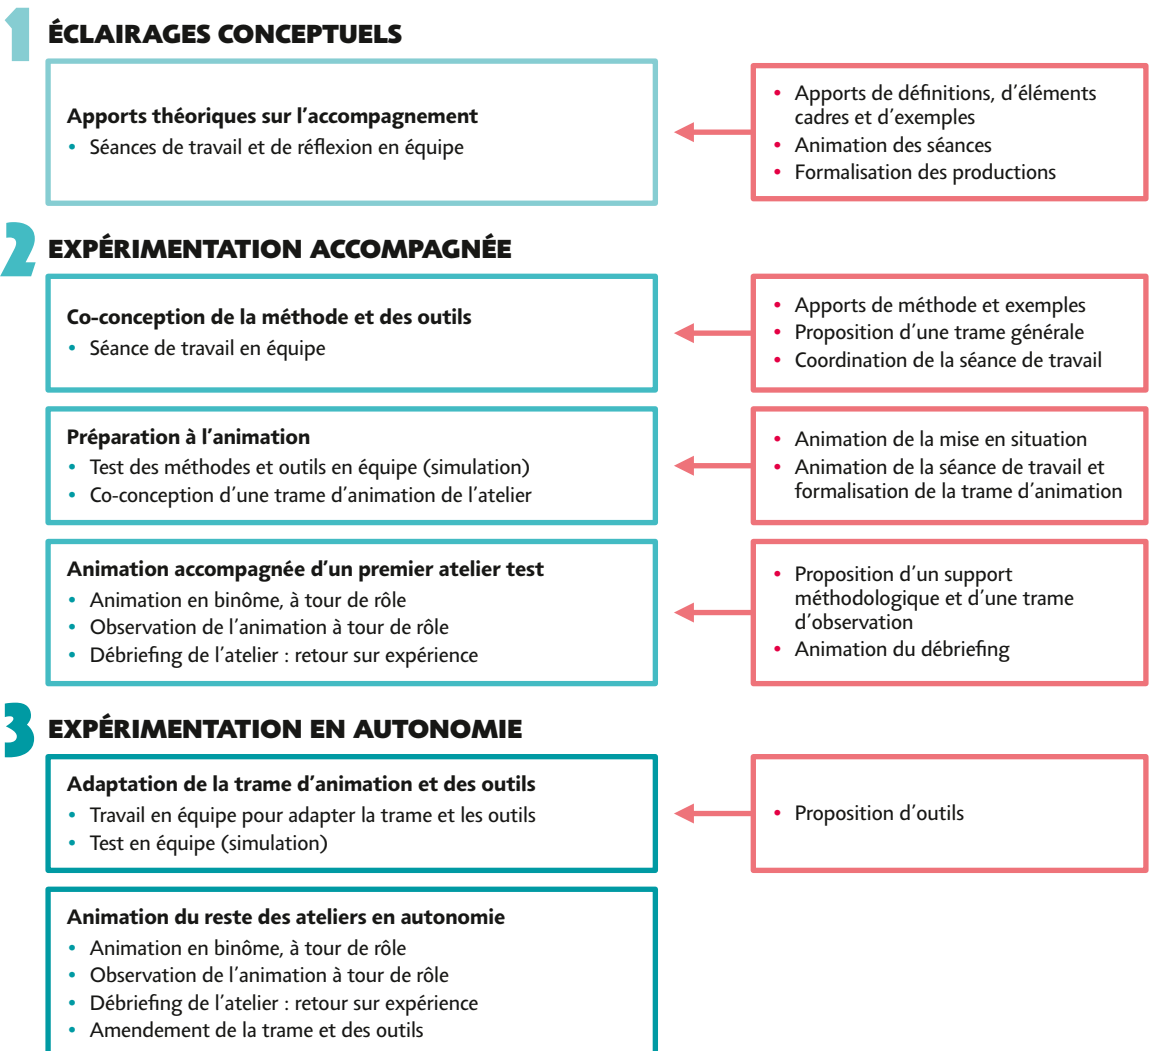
1 ÉCLAIRAGES CONCEPTUELS

Apports théoriques sur l'accompagnement
• Séances de travail et de réflexion en équipe

• Apports de définitions, d'éléments cadres et d'exemples
• Animation des séances
• Formalisation des productions

2 EXPÉRIMENTATION ACCOMPAGNÉE

Co-conception de la méthode et des outils
• Séance de travail en équipe

• Apports de méthode et exemples
• Proposition d'une trame générale
• Coordination de la séance de travail

Préparation à l'animation
• Test des méthodes et outils en équipe (simulation)
• Co-conception d'une trame d'animation de l'atelier

• Animation de la mise en situation
• Animation de la séance de travail et formalisation de la trame d'animation

Animation accompagnée d'un premier atelier test
• Animation en binôme, à tour de rôle
• Observation de l'animation à tour de rôle
• Débriefing de l'atelier : retour sur expérience

• Proposition d'un support méthodologique et d'une trame d'observation
• Animation du débriefing

3 EXPÉRIMENTATION EN AUTONOMIE

Adaptation de la trame d'animation et des outils
• Travail en équipe pour adapter la trame et les outils
• Test en équipe (simulation)

• Proposition d'outils

Animation du reste des ateliers en autonomie
• Animation en binôme, à tour de rôle
• Observation de l'animation à tour de rôle
• Débriefing de l'atelier : retour sur expérience
• Amendement de la trame et des outils